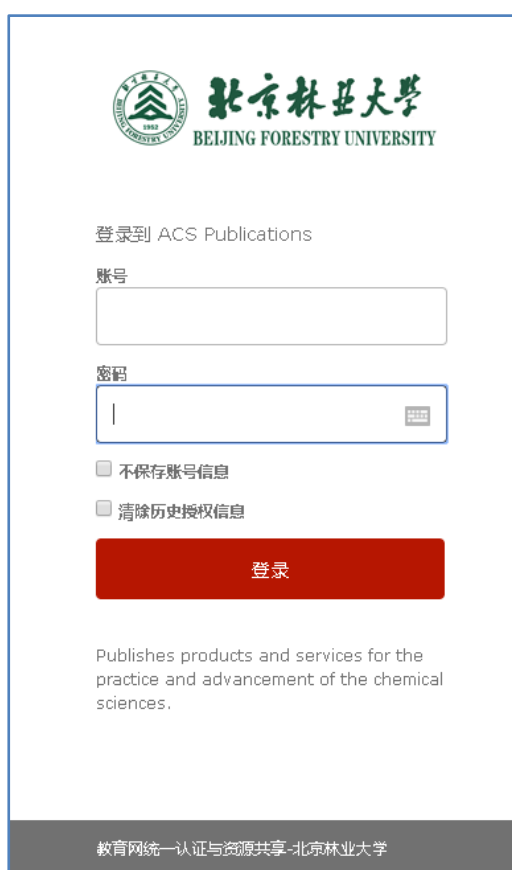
北京林业大学
BEIJING FORESTRY UNIVERSITY
1952

登录到 ACS Publications

账号

密码

不保存账号信息

清除历史授权信息

登录

Publishes products and services for the practice and advancement of the chemical sciences.

教育网统一认证与资源共享-北京林业大学